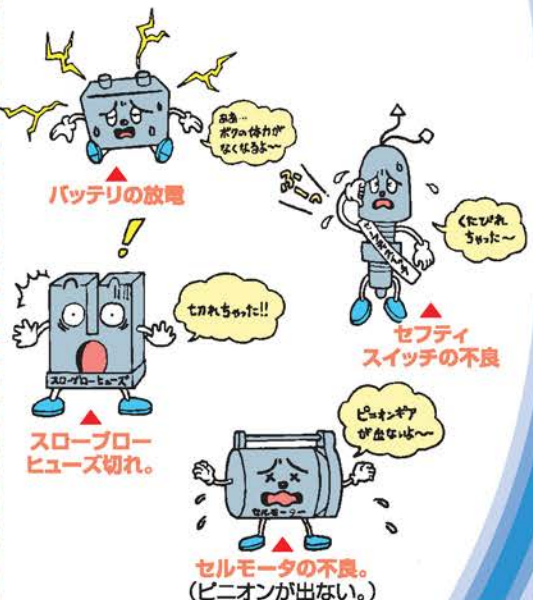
ああ…
ボクの体力が
なくなるよ〜

バッテリの放電

ぷし〜

くたびれ
ちゃった〜

セーフティスイッチ

セフティ
スイッチの不良

切れちゃった!!

スローブローヒューズ

スローブロー
ヒューズ切れ。

ピニオンギア
が出ないよ〜

セルモーター

セルモータの不良。
(ピニオンが出ない。)